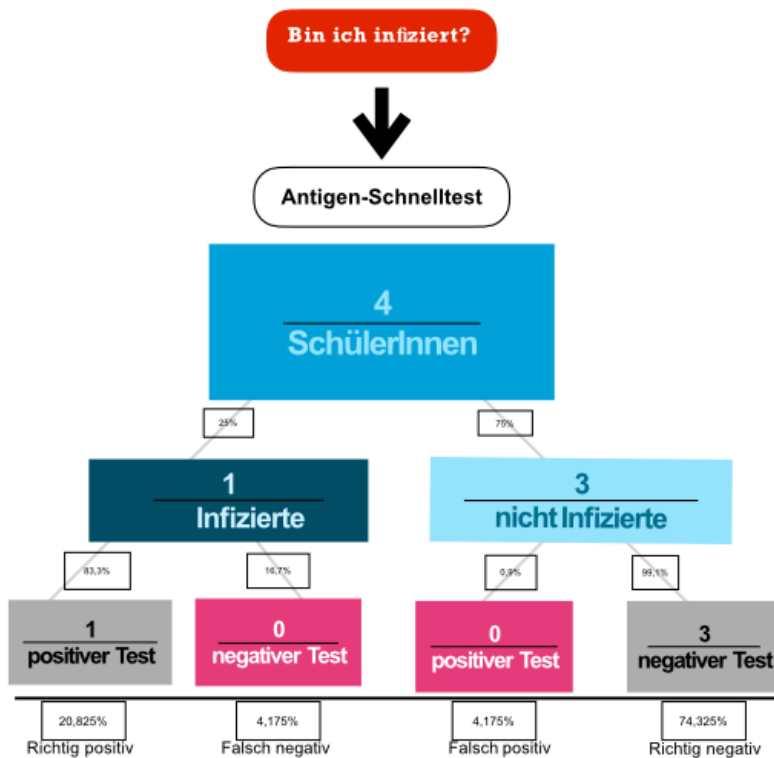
Bin ich infiziert?

Antigen-Schnelltest

4
SchülerInnen

25%

75%

1
Infizierte

3
nicht Infizierte

83,3%

16,7%

0,9%

99,1%

1
positiver Test

0
negativer Test

0
positiver Test

3
negativer Test

20,825%
Richtig positiv

4,175%
Falsch negativ

4,175%
Falsch positiv

74,325%
Richtig negativ